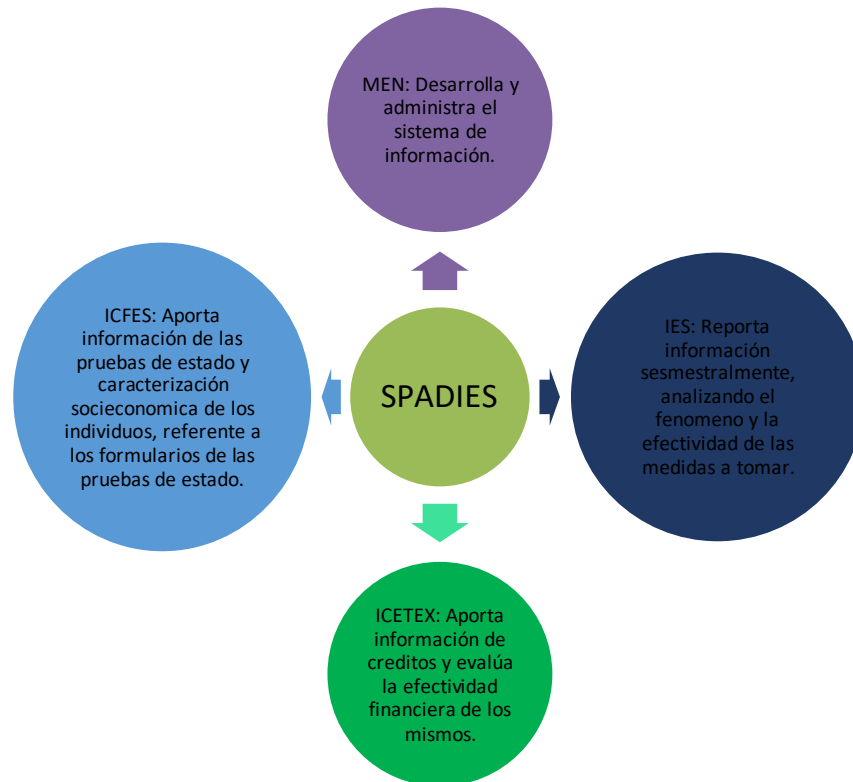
MEN: Desarrolla y administra el sistema de información.

ICFES: Aporta información de las pruebas de estado y caracterización socieconomica de los individuos, referente a los formularios de las pruebas de estado.

SPADIES

IES: Reporta información sesmestralmente, analizando el fenomeno y la efectividad de las medidas a tomar.

ICETEX: Aporta información de creditos y evalúa la efectividad financiera de los mismos.